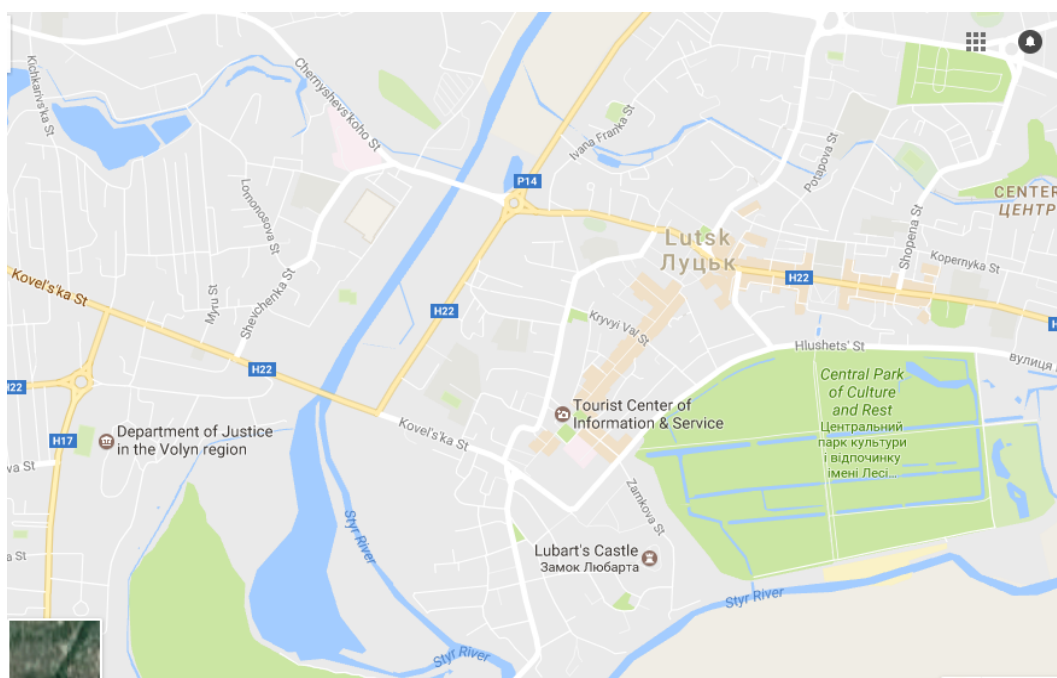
Kichkarivs'ka St

Chernyshevs'koho St

P14

Ivana Franka St

Potapova St

CENTER
ЦЕНТР

Lomonosova St

Shevchenka St

Lutsk
Луцьк

Shopena St

Kopernyka St

H22

Kovel's'ka St

Myru St

H22

Kryvyi Val St

Hlushets' St

вулиця

H22

H22

Central Park of Culture and Rest
Центральний парк культури і відпочинку імені Лесі...

Tourist Center of Information & Service

H17

Department of Justice in the Volyn region

Kovel's'ka St

va St

Zamkova St

Styr River

Lubart's Castle
Замок Любарта

a St

Styr River

Styr River

H